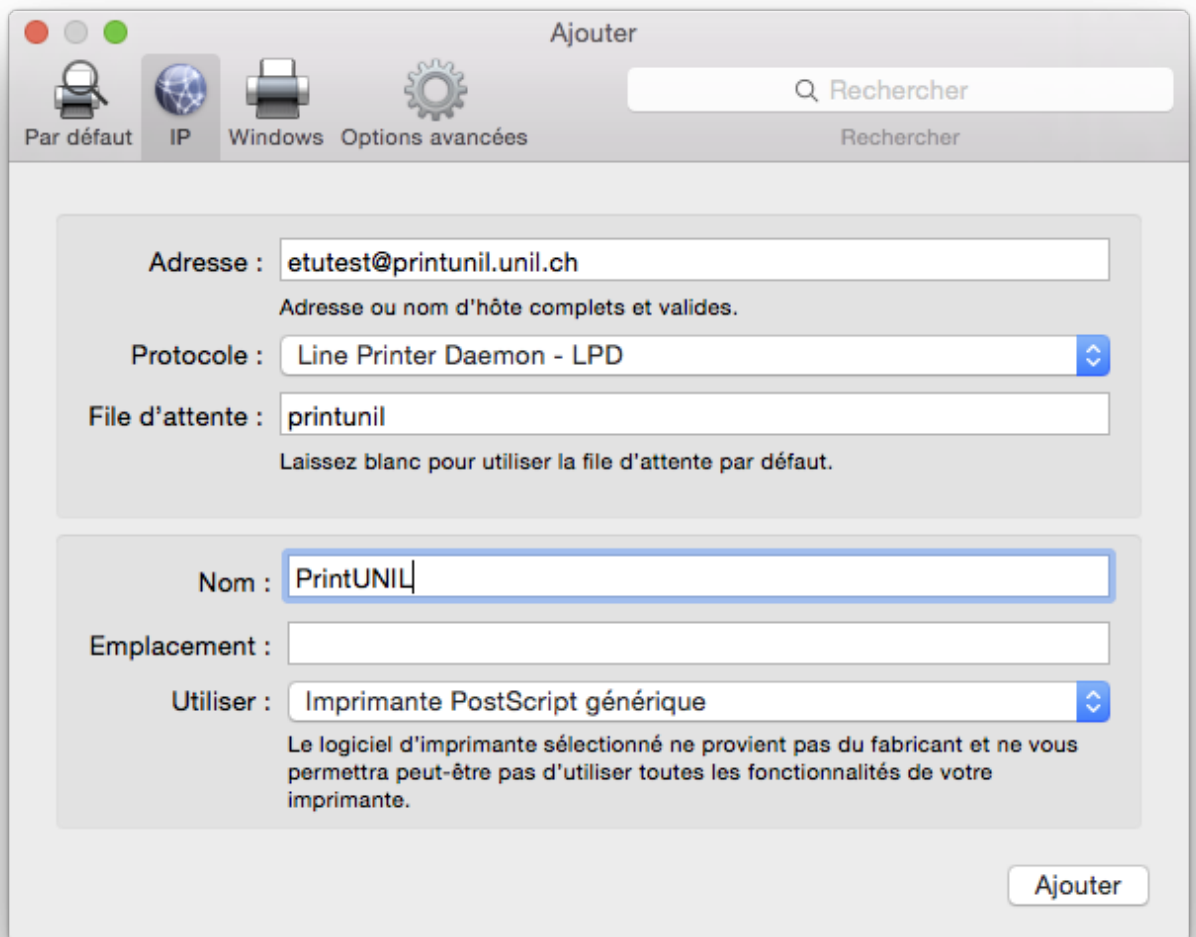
Ajouter

Par défaut IP Windows Options avancées

Rechercher
Rechercher

Adresse : etutest@printunil.unil.ch
Adresse ou nom d'hôte complets et valides.

Protocole : Line Printer Daemon - LPD

File d'attente : printunil
Laissez blanc pour utiliser la file d'attente par défaut.

Nom : PrintUNIL

Emplacement :

Utiliser : Imprimante PostScript générique
Le logiciel d'imprimante sélectionné ne provient pas du fabricant et ne vous permettra peut-être pas d'utiliser toutes les fonctionnalités de votre imprimante.

Ajouter